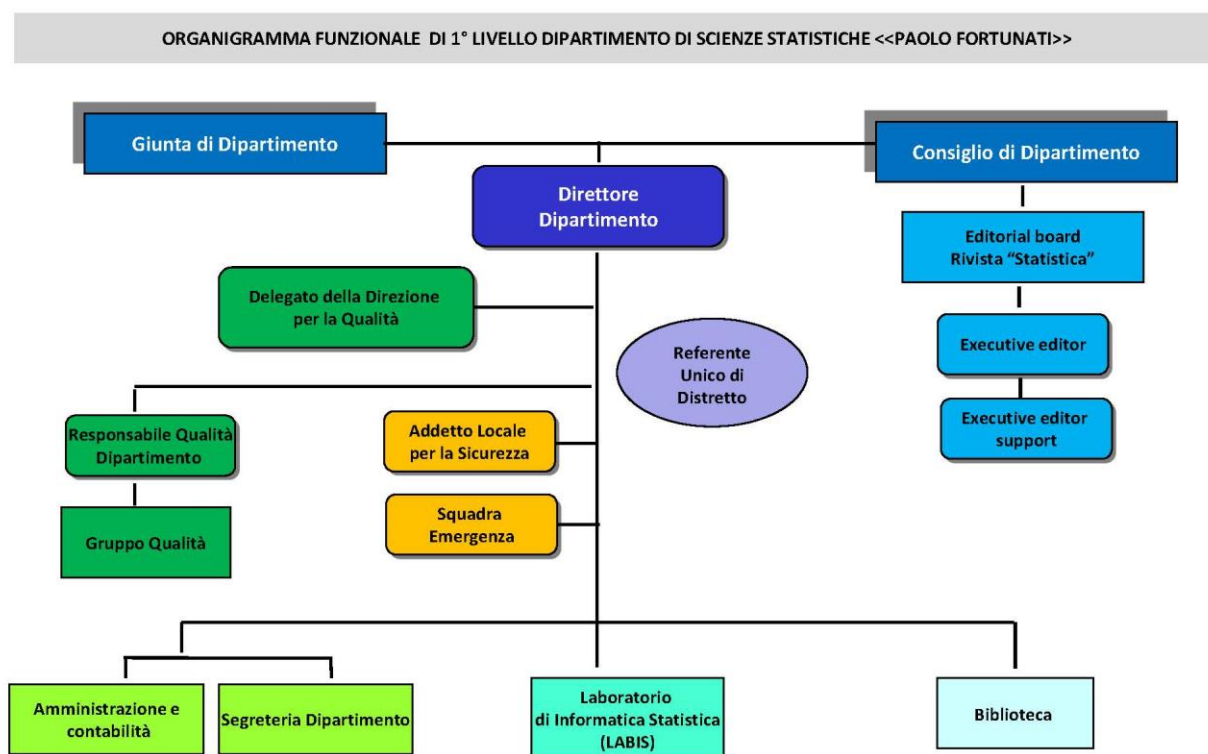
ORGANIGRAMMA FUNZIONALE DI 1° LIVELLO DIPARTIMENTO DI SCIENZE STATISTICHE <<PAOLO FORTUNATI>>

Giunta di Dipartimento

Consiglio di Dipartimento

Direttore Dipartimento

Editorial board Rivista "Statistica"

Delegato della Direzione per la Qualità

Executive editor

Referente Unico di Distretto

Executive editor support

Responsabile Qualità Dipartimento

Addetto Locale per la Sicurezza

Gruppo Qualità

Squadra Emergenza

Amministrazione e contabilità

Segreteria Dipartimento

Laboratorio di Informatica Statistica (LABIS)

Biblioteca